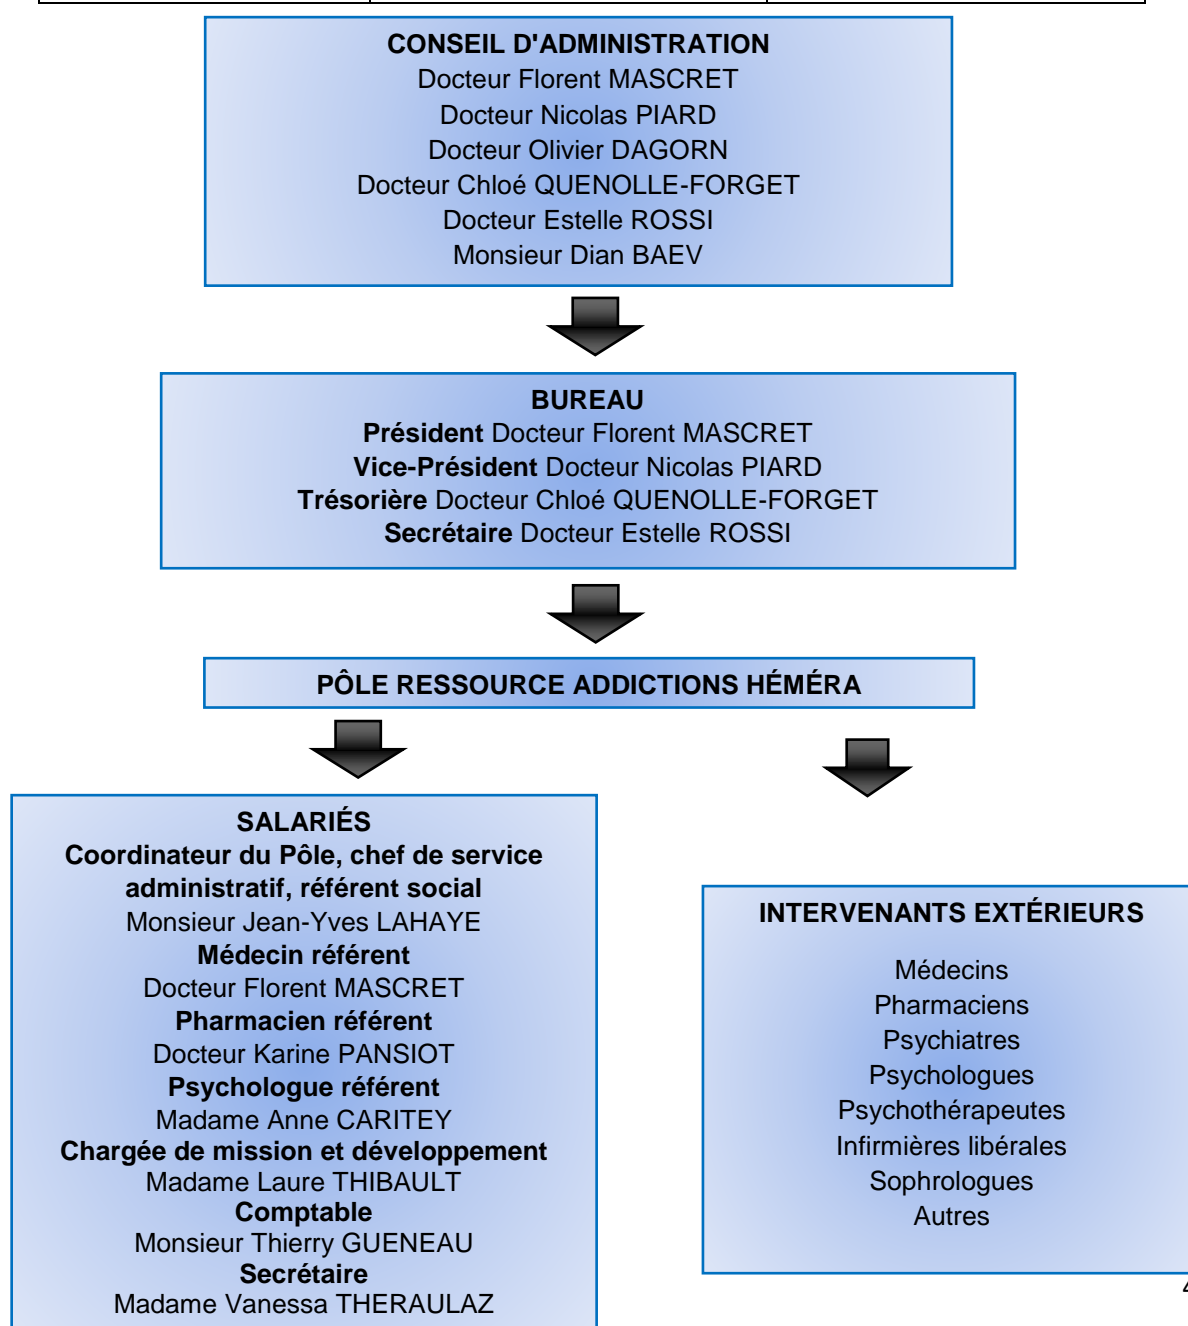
CONSEIL D'ADMINISTRATION
Docteur Florent MASCRET
Docteur Nicolas PIARD
Docteur Olivier DAGORN
Docteur Chloé QUENOLLE-FORGET
Docteur Estelle ROSSI
Monsieur Dian BAEV

BUREAU
**Président** Docteur Florent MASCRET
**Vice-Président** Docteur Nicolas PIARD
**Trésorière** Docteur Chloé QUENOLLE-FORGET
**Secrétaire** Docteur Estelle ROSSI

PÔLE RESSOURCE ADDICTIONS HÉMÉRA

SALARIÉS
**Coordinateur du Pôle, chef de service administratif, référent social**
Monsieur Jean-Yves LAHAYE
**Médecin référent**
Docteur Florent MASCRET
**Pharmacien référent**
Docteur Karine PANSIOT
**Psychologue référent**
Madame Anne CARITEY
**Chargée de mission et développement**
Madame Laure THIBAULT
**Comptable**
Monsieur Thierry GUENEAU
**Secrétaire**
Madame Vanessa THERAULAZ

INTERVENANTS EXTÉRIEURS

Médecins
Pharmaciens
Psychiatres
Psychologues
Psychothérapeutes
Infirmières libérales
Sophrologues
Autres

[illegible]